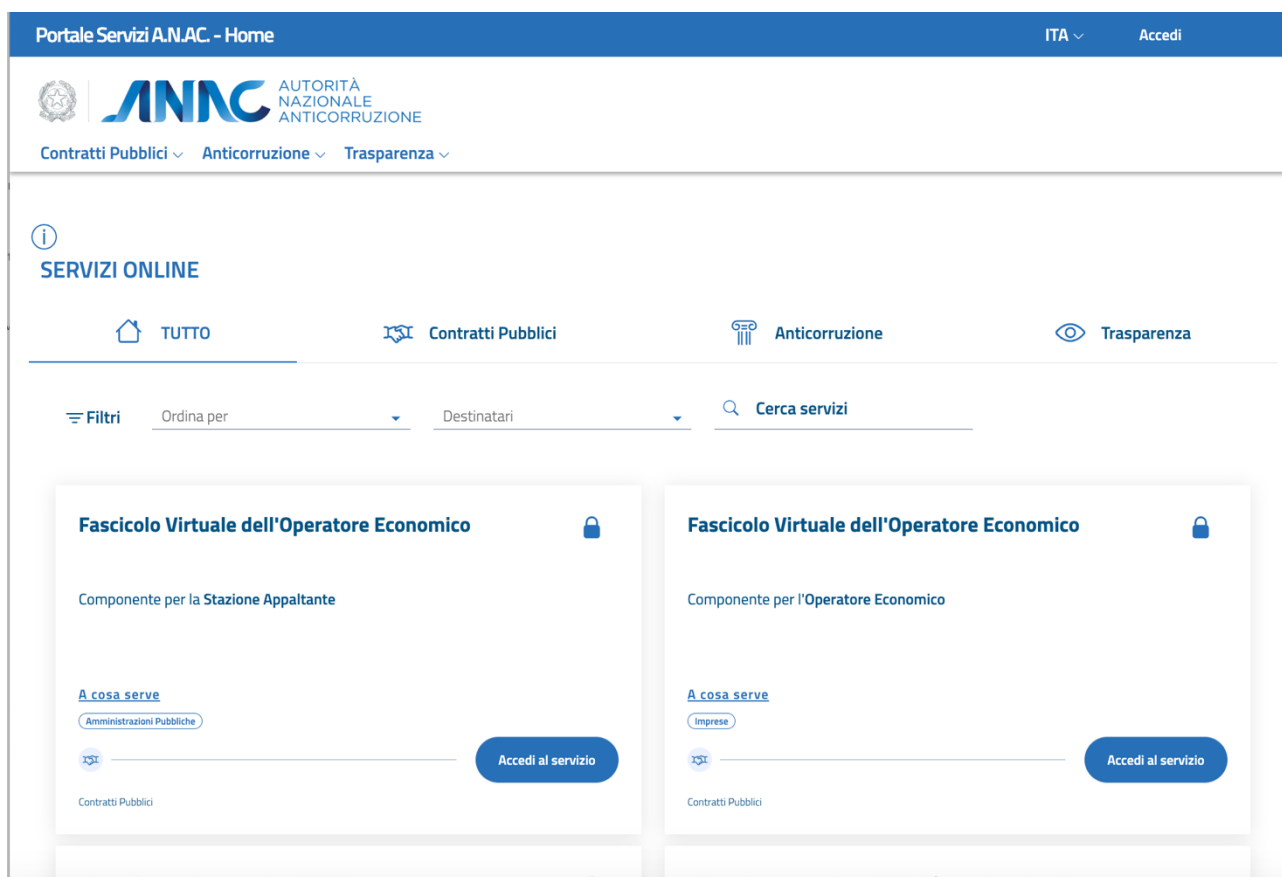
Portale Servizi A.N.AC. - Home

ITA

Accedi

ANAC AUTORITÀ NAZIONALE ANTICORRUZIONE

Contratti Pubblici Anticorruzione Trasparenza

SERVIZI ONLINE

TUTTO

Contratti Pubblici

Anticorruzione

Trasparenza

Filtri

Ordina per

Destinatari

Cerca servizi

Fascicolo Virtuale dell'Operatore Economico

Componente per la Stazione Appaltante

A cosa serve

Amministrazioni Pubbliche

Accedi al servizio

Contratti Pubblici

Fascicolo Virtuale dell'Operatore Economico

Componente per l'Operatore Economico

A cosa serve

Imprese

Accedi al servizio

Contratti Pubblici